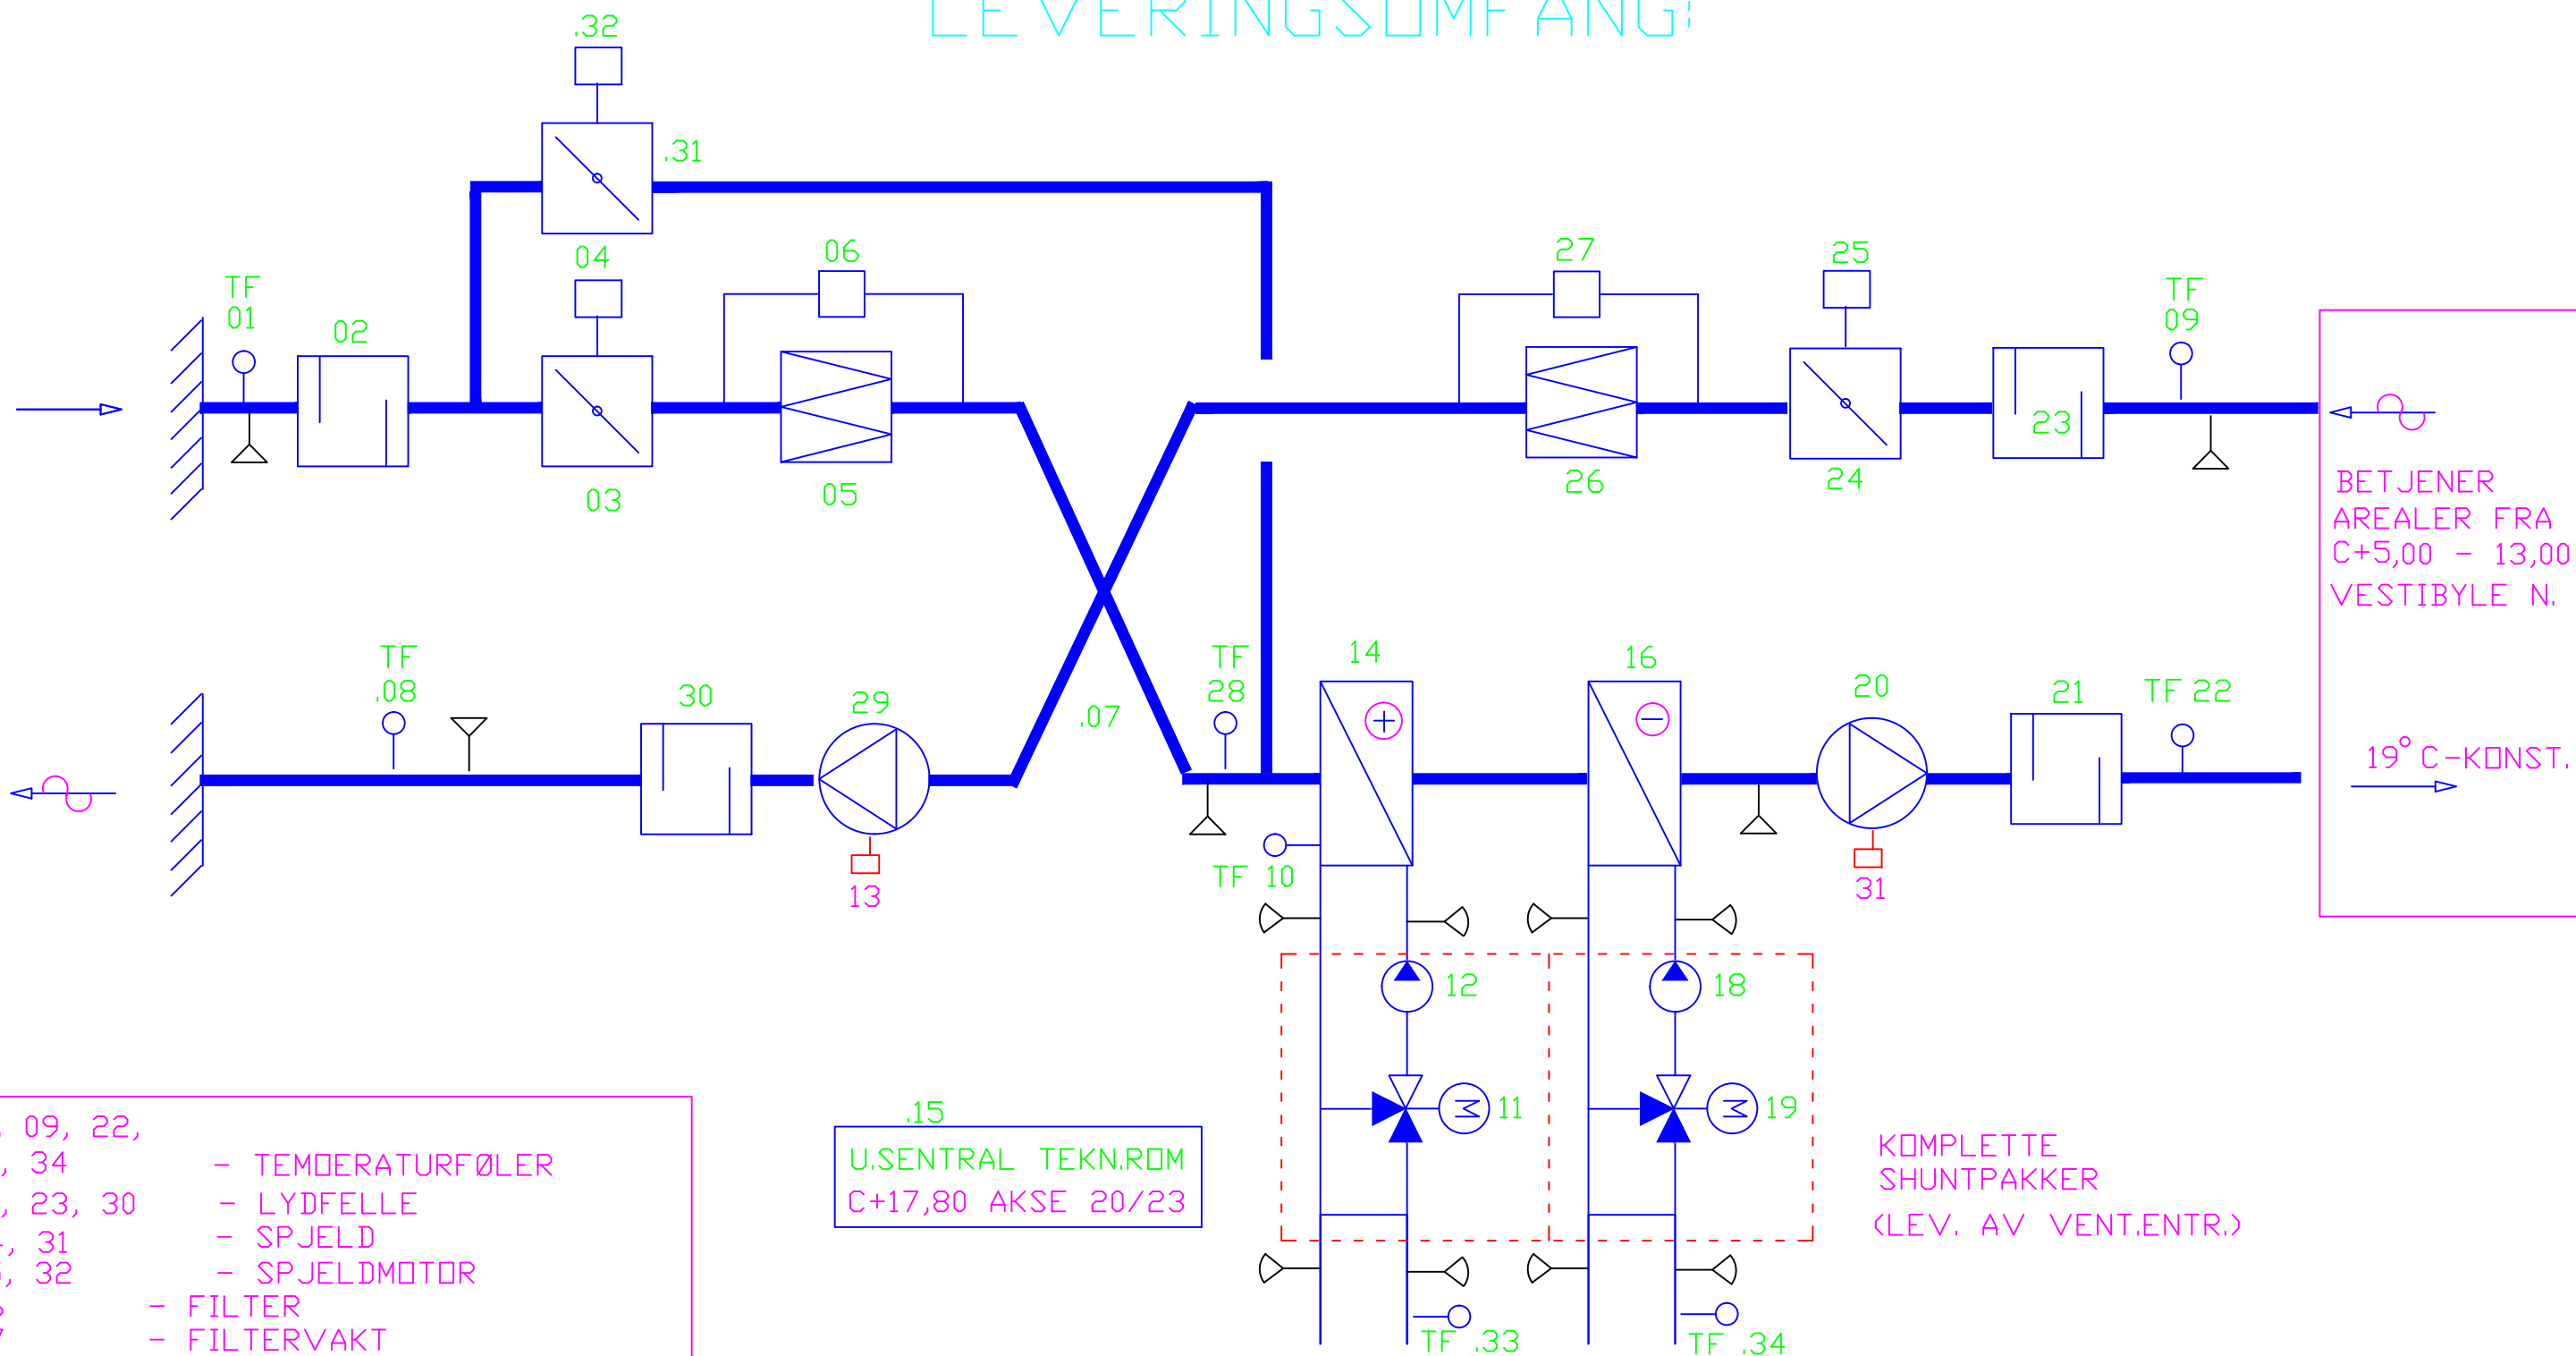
LEVERINGSOMFANG:

.32
.31
04
06
27
25
TF 01
02
TF 09
03
05
26
24
23
BETJENER AREALER FRA C+5,00 - 13,00 VESTIBYLE N.
TF .08
30
29
.07
TF 28
14
16
20
21
TF 22
19° C-KONST.
13
TF 10
31
12
18
11
19
.15
U.SENTRAL TEKN.ROM
C+17,80 AKSE 20/23
KOMPLETTE SHUNTPAKKER
(LEV. AV VENT.ENTR.)
TF .33
TF .34

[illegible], 09, 22,
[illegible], 34 - TEMPERATURFØLER
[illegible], 23, 30 - LYDFELLE
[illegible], 31 - SPJELD
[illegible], 32 - SPJELDMOTOR
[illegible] - FILTER
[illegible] - FILTERVAKT